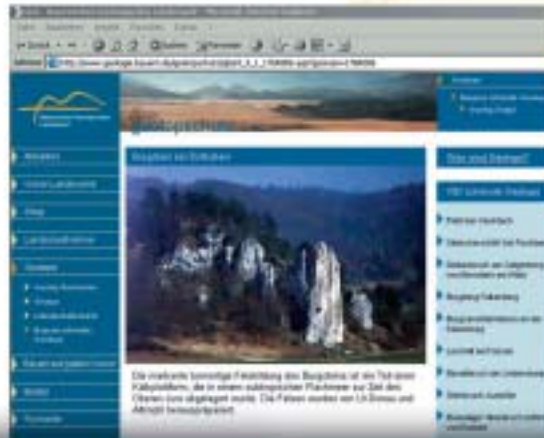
Zurück
Suchen
Favoriten
Adresse
Geotopschutz
Burgstein bei Dollnstein
Was sind Geotope?
Die markante turmartige Felsbildung des Burgsteins ist ein Teil eines Kalkschwamm-, der in einem subtropischen Flachmeer zur Zeit des Oberen Jura abgelagert wurde. Die Felsen wurden von Ur-Donau und Altmühl herauspräpariert.
Aktuelles
Wir über uns
Geotope
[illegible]